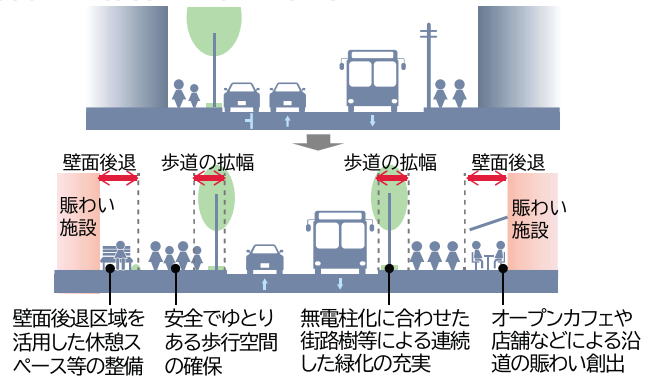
壁面後退
歩道の拡幅
歩道の拡幅
壁面後退
賑わい施設
賑わい施設

壁面後退区域を活用した休憩スペース等の整備
安全でゆとりある歩行空間の確保
無電柱化に合わせた街路樹等による連続した緑化の充実
オープンカフェや店舗などによる沿道の賑わい創出